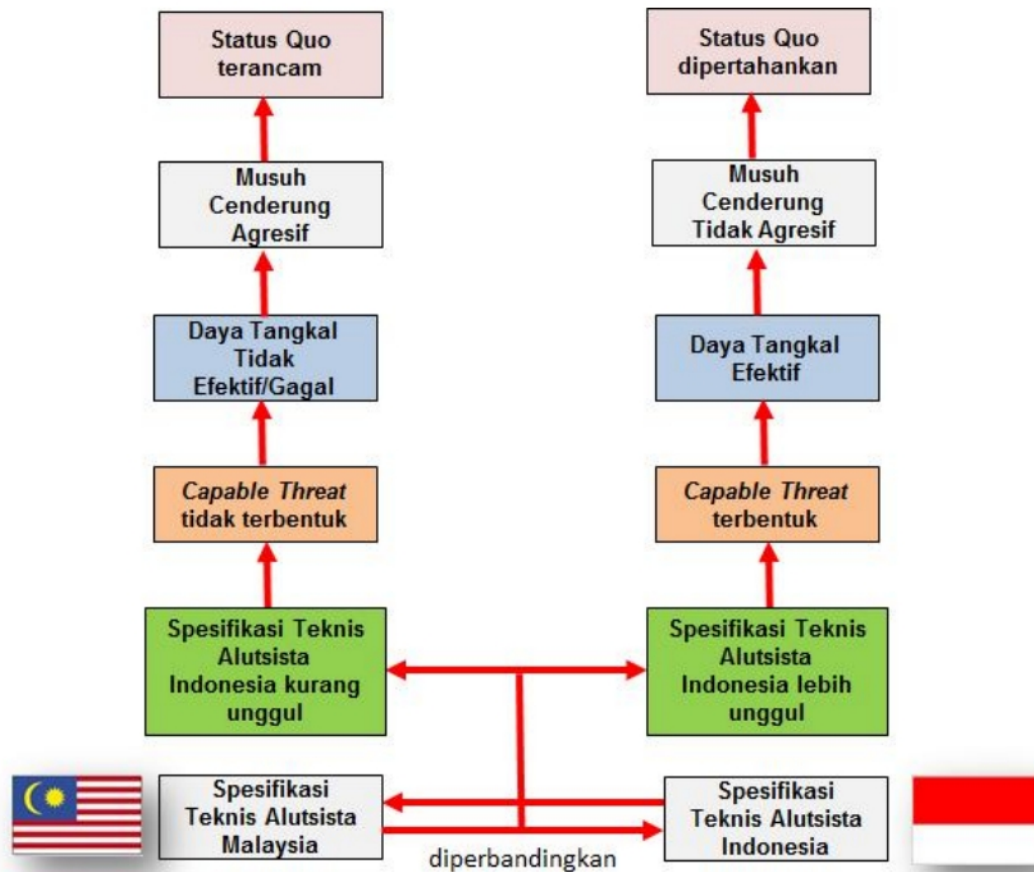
Status Quo terancam

Musuh Cenderung Agresif

Daya Tangkal Tidak Efektif/Gagal

*Capable Threat* tidak terbentuk

Spesifikasi Teknis Alutsista Indonesia kurang unggul

Status Quo dipertahankan

Musuh Cenderung Tidak Agresif

Daya Tangkal Efektif

*Capable Threat* terbentuk

Spesifikasi Teknis Alutsista Indonesia lebih unggul

Spesifikasi Teknis Alutsista Malaysia

Spesifikasi Teknis Alutsista Indonesia

diperbandingkan